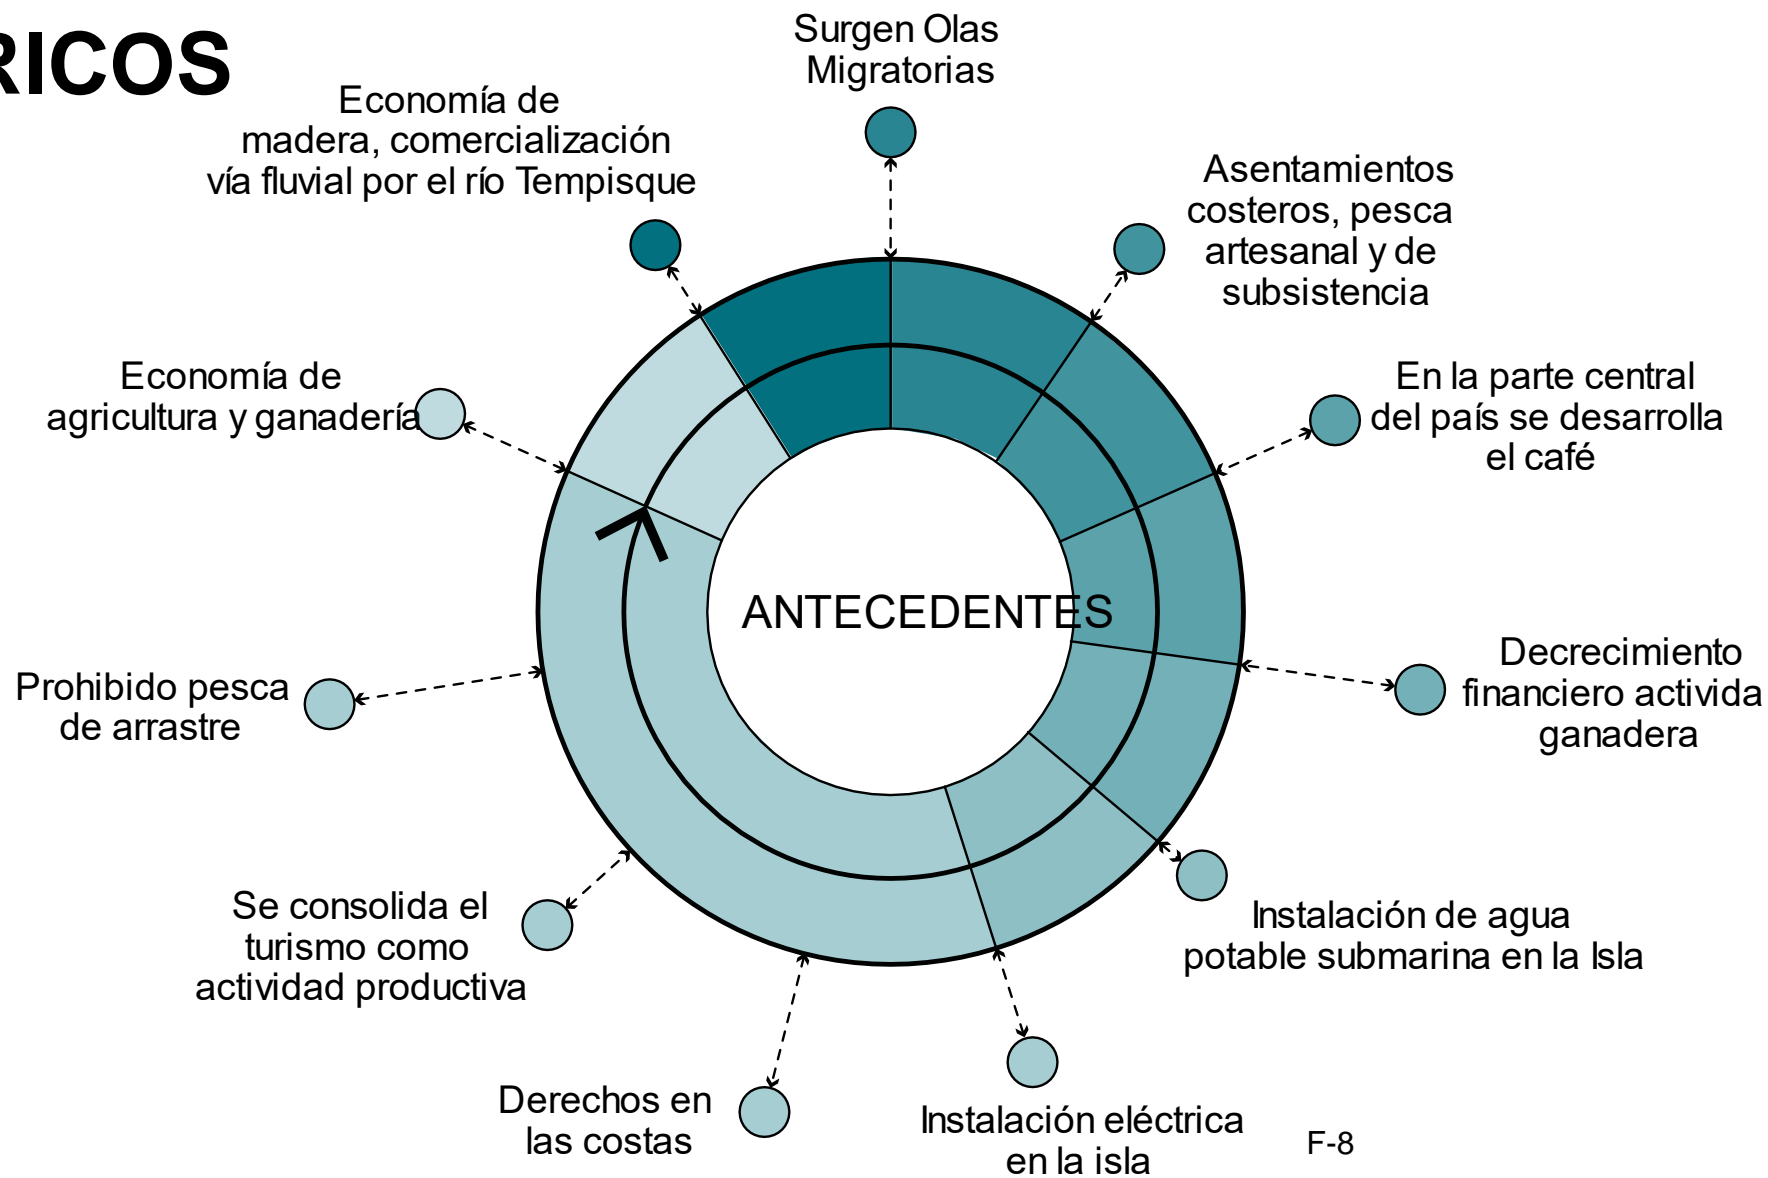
RICOS

Surgen Olas Migratorias

Economía de madera, comercialización vía fluvial por el río Tempisque

Asentamientos costeros, pesca artesanal y de subsistencia

Economía de agricultura y ganadería

En la parte central del país se desarrolla el café

ANTECEDENTES

Decrecimiento financiero activida ganadera

Prohibido pesca de arrastre

Instalación de agua potable submarina en la Isla

Se consolida el turismo como actividad productiva

Derechos en las costas

Instalación eléctrica en la isla

F-8